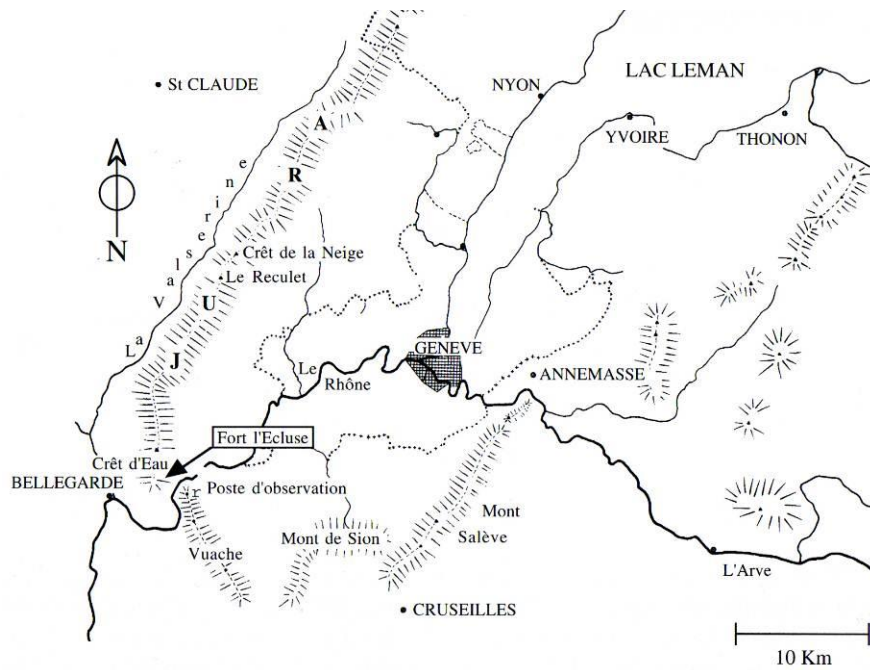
St CLAUDE

NYON

LAC LEMAN

YVOIRE

THONON

A

R

A

U

J

N

La Valserine

Crêt de la Neige

Le Reculet

Le Rhône

GENEVE

ANNEMASSE

Fort l'Ecluse

Crêt d'Eau

BELLEGARDE

r

Poste d'observation

Vuache

Mont de Sion

Mont Salève

L'Arve

CRUSEILLES

10 Km